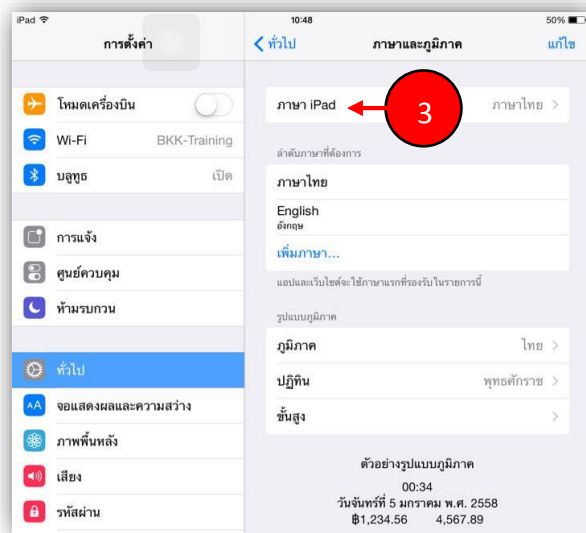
iPad
10:48
50%
การตั้งค่า
< ทั่วไป
ภาษาและภูมิภาค
แก้ไข

โหมดเครื่องบิน
Wi-Fi BKK-Training
บลูทูธ เปิด

การแจ้ง
ศูนย์ควบคุม
ห้ามรบกวน

ทั่วไป
จอแสดงผลและความสว่าง
ภาพพื้นหลัง
เสียง
รหัสผ่าน

ภาษา iPad ภาษาไทย >
3

ลำดับภาษาที่ต้องการ
ภาษาไทย
English
อังกฤษ
เพิ่มภาษา...
แอปและเว็บไซต์จะใช้ภาษาแรกที่รองรับในรายการนี้

รูปแบบภูมิภาค
ภูมิภาค ไทย >
ปฏิทิน พุทธศักราช >
ขั้นสูง >

ตัวอย่างรูปแบบภูมิภาค
00:34
วันจันทร์ที่ 5 มกราคม พ.ศ. 2558
฿1,234.56 4,567.89